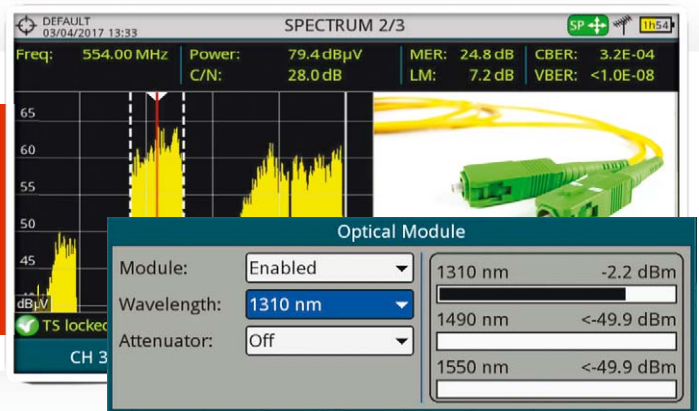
DEFAULT
03/04/2017 13:33

SPECTRUM 2/3

SP

1h54

| Freq: | 554.00 MHz | Power: | 79.4 dBµV | MER: | 24.8 dB | CBER: | 3.2E-04 |
|---|---|---|---|---|---|---|---|
| | | C/N: | 28.0 dB | LM: | 7.2 dB | VBER: | <1.0E-08 |

65
60
55
50
45
dBµV

TS locked

CH 3

Optical Module

Module: Enabled
Wavelength: 1310 nm
Attenuator: Off

1310 nm -2.2 dBm
1490 nm <-49.9 dBm
1550 nm <-49.9 dBm